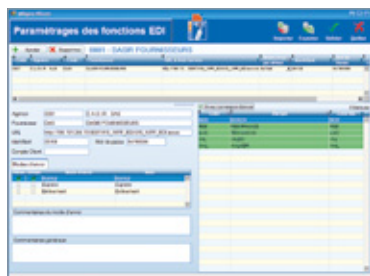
Paramétrages des fonctions EDI

Ajouter Supprimer 0841 - DAGIR FOURNISSEURS

Agence
Fournisseur
URL
Identifiant
Compte Client

Modes d'envoi

Express Express
Enlèvement Enlèvement

Commentaires du mode d'envoi

Commentaires généraux

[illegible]